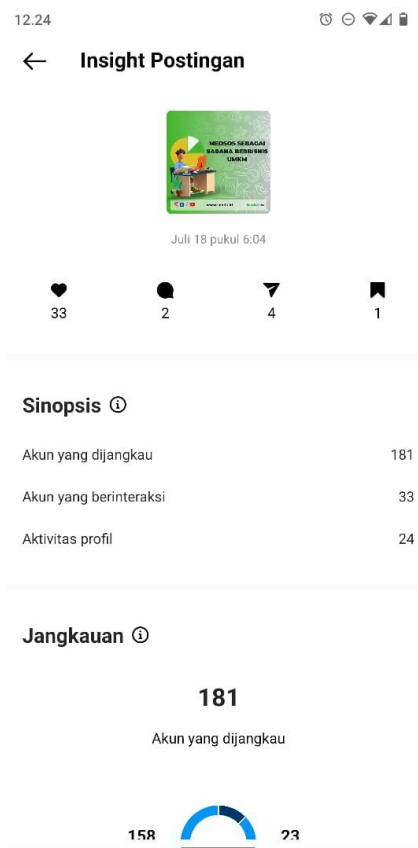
12.24

Insight Postingan

MEDSOS SEBAGAI SARANA BERBISNIS UMKM

Juli 18 pukul 6:04

33
2
4
1

Sinopsis ⓘ

Akun yang dijangkau 181

Akun yang berinteraksi 33

Aktivitas profil 24

Jangkauan ⓘ

181

Akun yang dijangkau

158
23